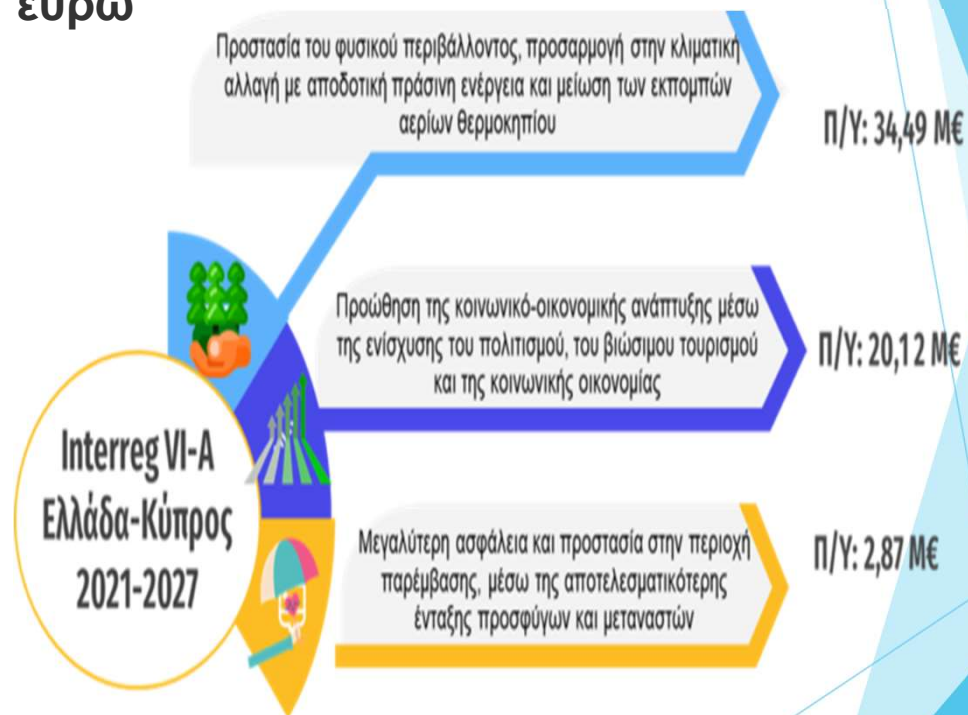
ευρώ

Προστασία του φυσικού περιβάλλοντος, προσαρμογή στην κλιματική αλλαγή με αποδοτική πράσινη ενέργεια και μείωση των εκπομπών αερίων θερμοκηπίου

Π/Υ: 34,49 Μ€

Προώθηση της κοινωνικό-οικονομικής ανάπτυξης μέσω της ενίσχυσης του πολιτισμού, του βιώσιμου τουρισμού και της κοινωνικής οικονομίας

Π/Υ: 20,12 Μ€

Interreg VI-A
Ελλάδα-Κύπρος
2021-2027

Μεγαλύτερη ασφάλεια και προστασία στην περιοχή παρέμβασης, μέσω της αποτελεσματικότερης ένταξης προσφύγων και μεταναστών

Π/Υ: 2,87 Μ€